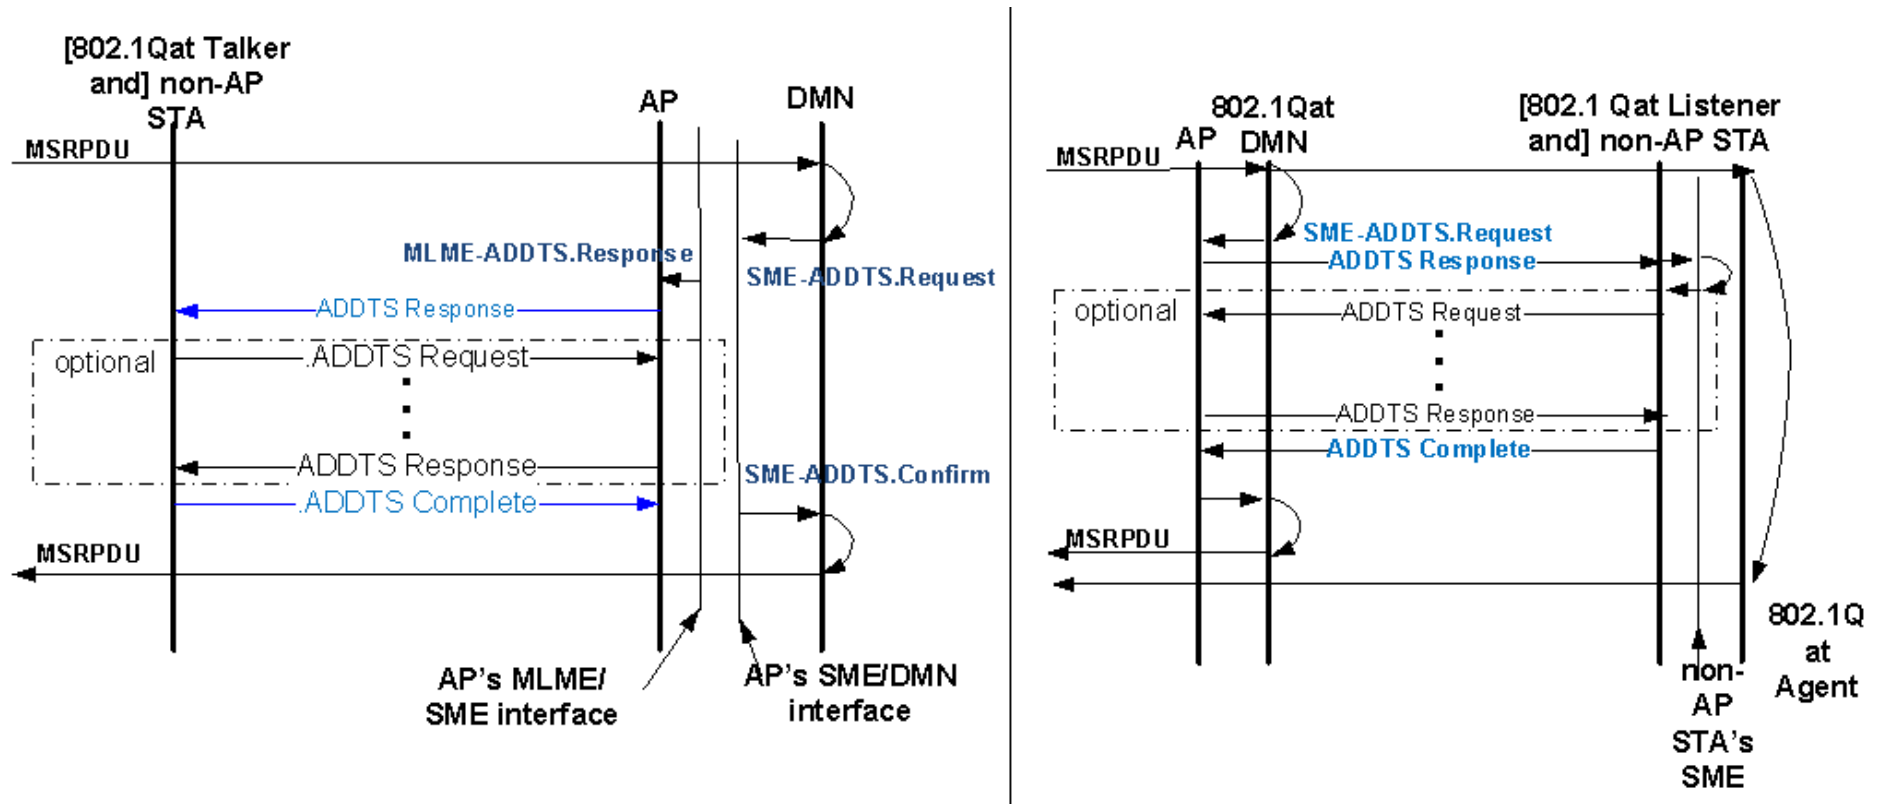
[802.1Qat Talker and] non-AP STA

AP

DMN

MSRPDU

MLME-ADDTS.Response

SME-ADDTS.Request

ADDTS Response

optional

ADDTS Request

ADDTS Response

SME-ADDTS.Confirm

ADDTS Complete

MSRPDU

AP's MLME/ SME interface

AP's SME/DMN interface

802.1Qat

AP

DMN

[802.1 Qat Listener and] non-AP STA

MSRPDU

SME-ADDTS.Request

ADDTS Response

optional

ADDTS Request

ADDTS Response

ADDTS Complete

MSRPDU

non-AP STA's SME

802.1Q at Agent